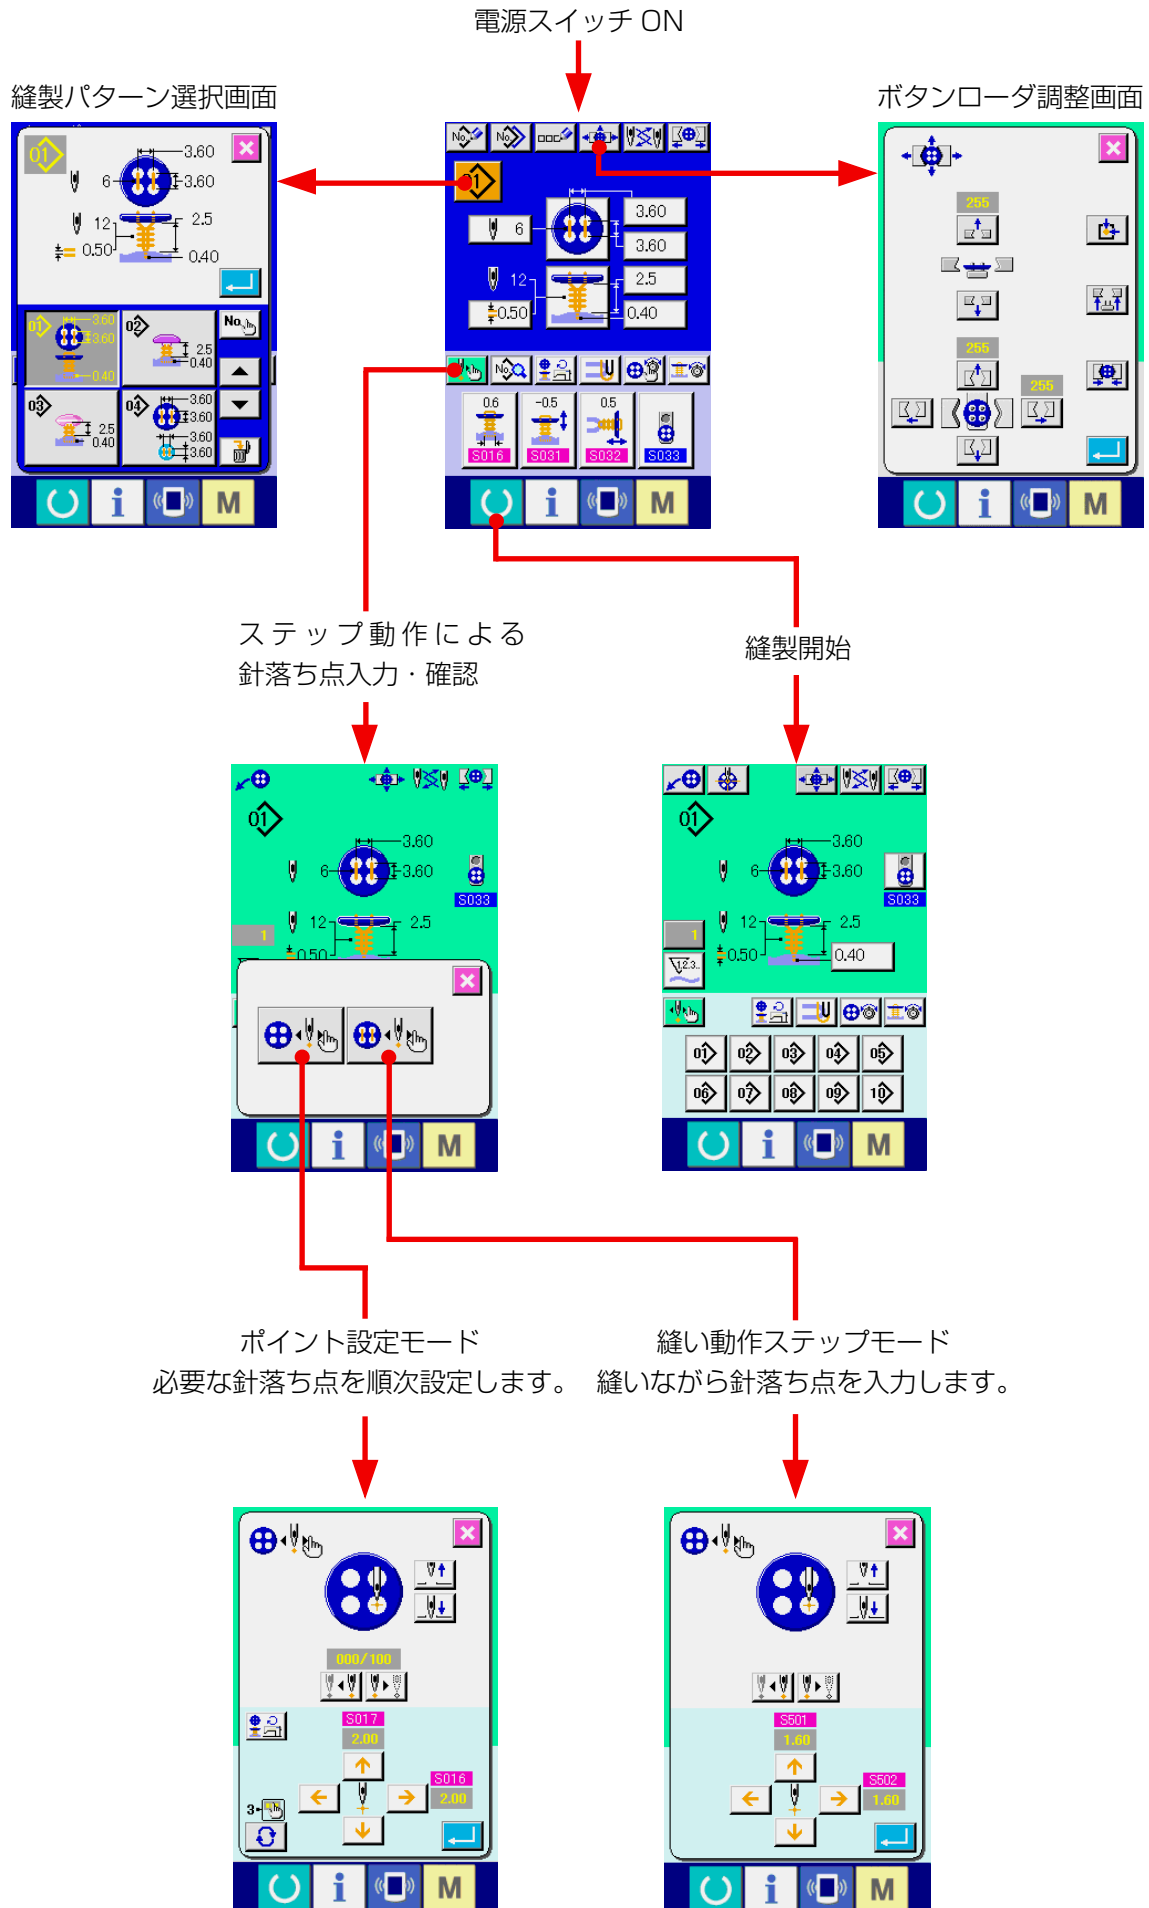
電源スイッチ ON

縫製パターン選択画面

ボタンローダ調整画面

01
6
3.60
3.60
12
2.5
0.50
0.40

No.
01
3.60
3.60
0.40
02
2.5
0.40
03
2.5
0.40
04
3.60
3.60
3.60
3.60

01
6
3.60
3.60
12
2.5
0.50
0.40

0.6
-0.5
0.5
S016
S031
S032
S033

255
255
255

i
M

i
M

i
M

ステップ動作による
針落ち点入力・確認

縫製開始

01
3.60
6
3.60
S033
1
12
2.5
0.50

i
M

01
3.60
6
3.60
S033
1
12
2.5
0.50
0.40
01
02
03
04
05
06
07
08
09
10

i
M

ポイント設定モード
必要な針落ち点を順次設定します。

縫い動作ステップモード
縫いながら針落ち点を入力します。

000/100
S017
2.00
S016
2.00
3

i
M

S501
1.60
S502
1.60

i
M